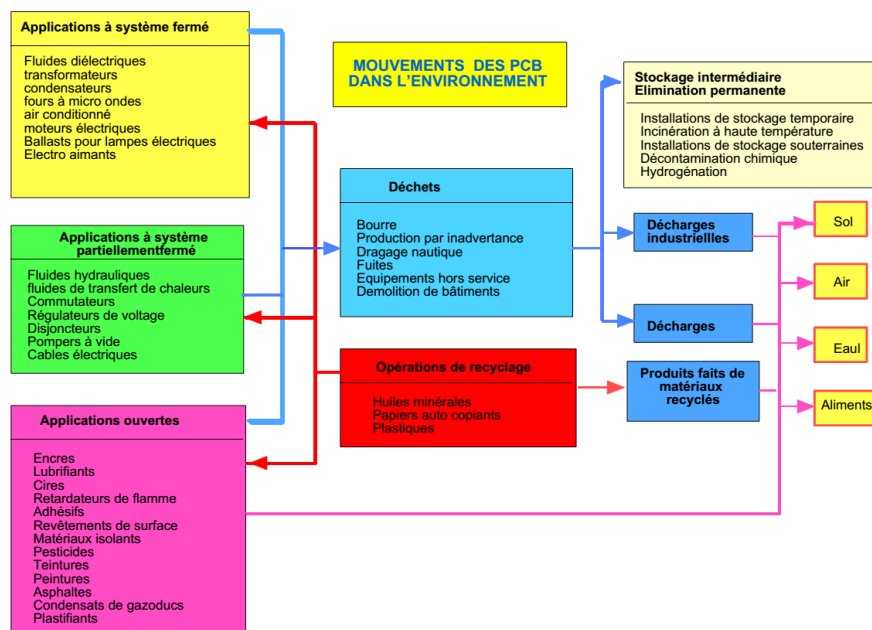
Applications à système fermé

Fluides diélectriques
transformateurs
condensateurs
fours à micro ondes
air conditionné
moteurs électriques
Ballasts pour lampes électriques
Electro aimants

MOUVEMENTS DES PCB DANS L'ENVIRONNEMENT

Stockage intermédiaire
Elimination permanente

Installations de stockage temporaire
Incinération à haute température
Installations de stockage souterraines
Décontamination chimique
Hydrogénation

Applications à système partiellementfermé

Fluides hydrauliques
fluides de transfert de chaleurs
Commutateurs
Régulateurs de voltage
Disjoncteurs
Pompers à vide
Cables électriques

Déchets

Bourre
Production par inadvertance
Dragage nautique
Fuites
Equipements hors service
Demolition de bâtiments

Décharges industriellles

Décharges

Sol

Air

Eaul

Aliments

Opérations de recyclage

Huiles minérales
Papiers auto copiants
Plastiques

Produits faits de matériaux recyclés

Applications ouvertes

Encres
Lubrifiants
Cires
Retardateurs de flamme
Adhésifs
Revêtements de surface
Matériaux isolants
Pesticides
Teintures
Peintures
Asphaltes
Condensats de gazoducs
Plastifiants